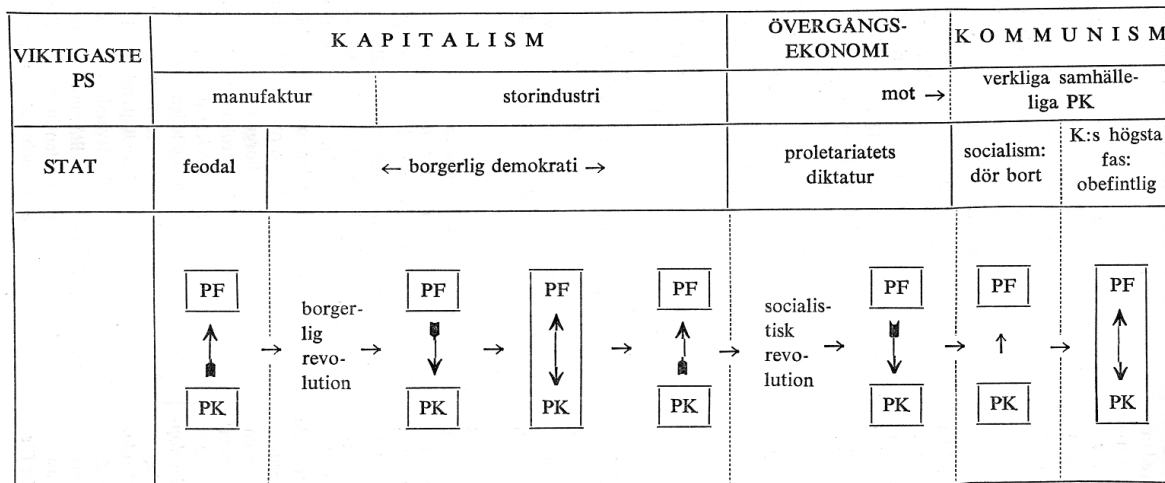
| VIKTIGASTE PS | KAPITALISM | | ÖVERGÅNGS-EKONOMI | KOMMUNISM | |
|---|---|---|---|---|---|
| | manufaktur | storindustri | mot → | verkliga samhälleliga PK | |
| STAT | feodal | ← borgerlig demokrati → | proletariatets diktatur | socialism: dör bort | K:s högsta fas: obefintlig |

PF ↑ PK → borgerlig revolution → PF ↓ PK → PF ↕ PK → PF ↑ PK → socialistisk revolution → PF ↓ PK → PF ↑ PK → PF ↕ PK